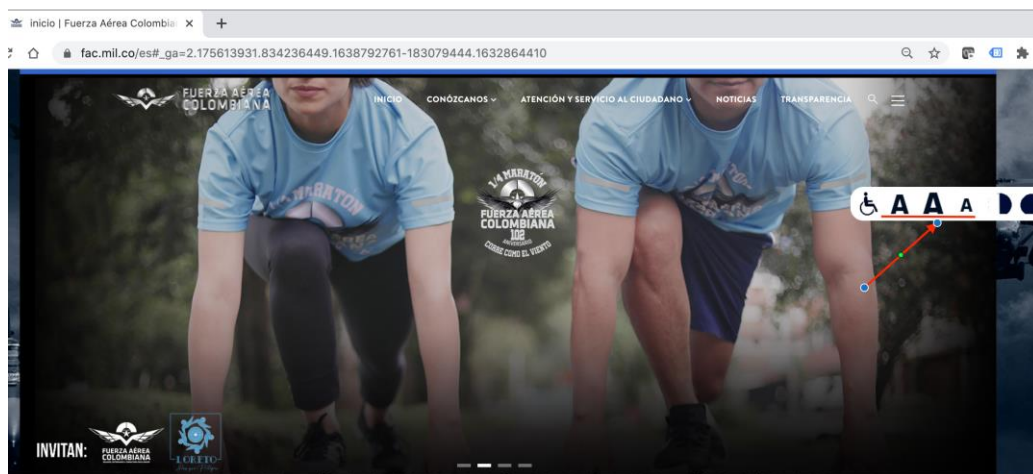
inicio | Fuerza Aérea Colombia ×
+
fac.mil.co/es#_ga=2.175613931.834236449.1638792761-183079444.1632864410

FUERZA AÉREA COLOMBIANA
INICIO
CONÓZCANOS
ATENCIÓN Y SERVICIO AL CIUDADANO
NOTICIAS
TRANSPARENCIA

1/4 MARATÓN
FUERZA AÉREA COLOMBIANA
102
ANIVERSARIO
CORRE COMO EL VIENTO

A A A

INVITAN:
FUERZA AÉREA COLOMBIANA
LORETO